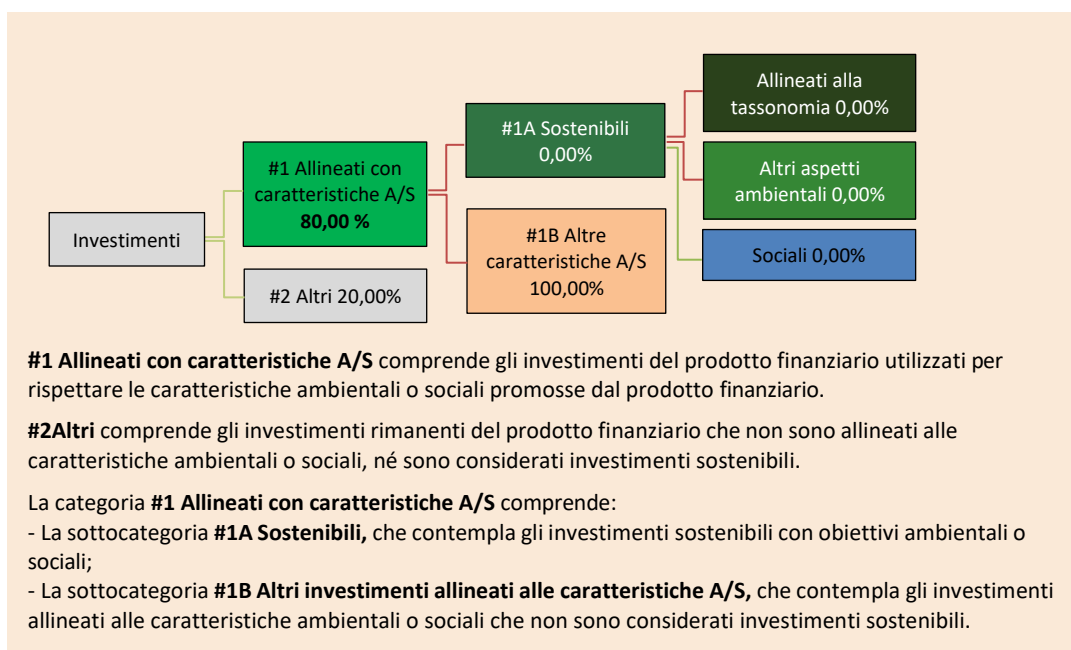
Investimenti

#1 Allineati con caratteristiche A/S
80,00 %

#2 Altri 20,00%

#1A Sostenibili
0,00%

#1B Altre caratteristiche A/S
100,00%

Allineati alla tassonomia 0,00%

Altri aspetti ambientali 0,00%

Sociali 0,00%

**#1 Allineati con caratteristiche A/S** comprende gli investimenti del prodotto finanziario utilizzati per rispettare le caratteristiche ambientali o sociali promosse dal prodotto finanziario.

**#2Altri** comprende gli investimenti rimanenti del prodotto finanziario che non sono allineati alle caratteristiche ambientali o sociali, né sono considerati investimenti sostenibili.

La categoria **#1 Allineati con caratteristiche A/S** comprende:
- La sottocategoria **#1A Sostenibili,** che contempla gli investimenti sostenibili con obiettivi ambientali o sociali;
- La sottocategoria **#1B Altri investimenti allineati alle caratteristiche A/S,** che contempla gli investimenti allineati alle caratteristiche ambientali o sociali che non sono considerati investimenti sostenibili.